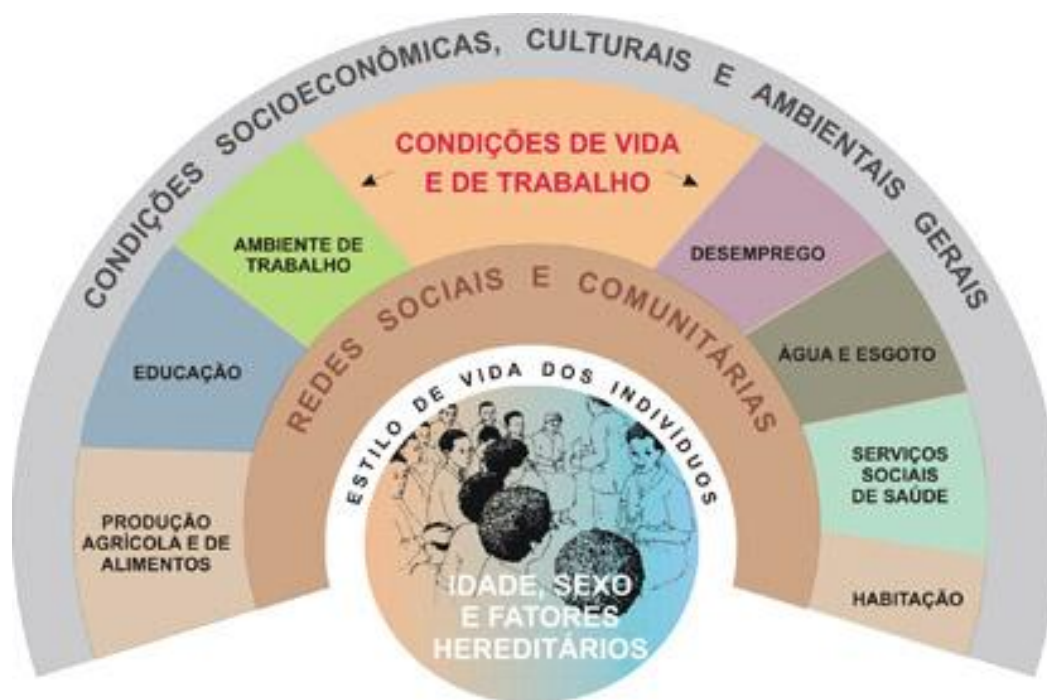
CONDIÇÕES SOCIOECONÔMICAS, CULTURAIS E AMBIENTAIS GERAIS

CONDIÇÕES DE VIDA E DE TRABALHO

AMBIENTE DE TRABALHO

DESEMPREGO

EDUCAÇÃO

ÁGUA E ESGOTO

PRODUÇÃO AGRÍCOLA E DE ALIMENTOS

SERVIÇOS SOCIAIS DE SAÚDE

HABITAÇÃO

REDES SOCIAIS E COMUNITÁRIAS

ESTILO DE VIDA DOS INDIVÍDUOS

IDADE, SEXO E FATORES HEREDITÁRIOS